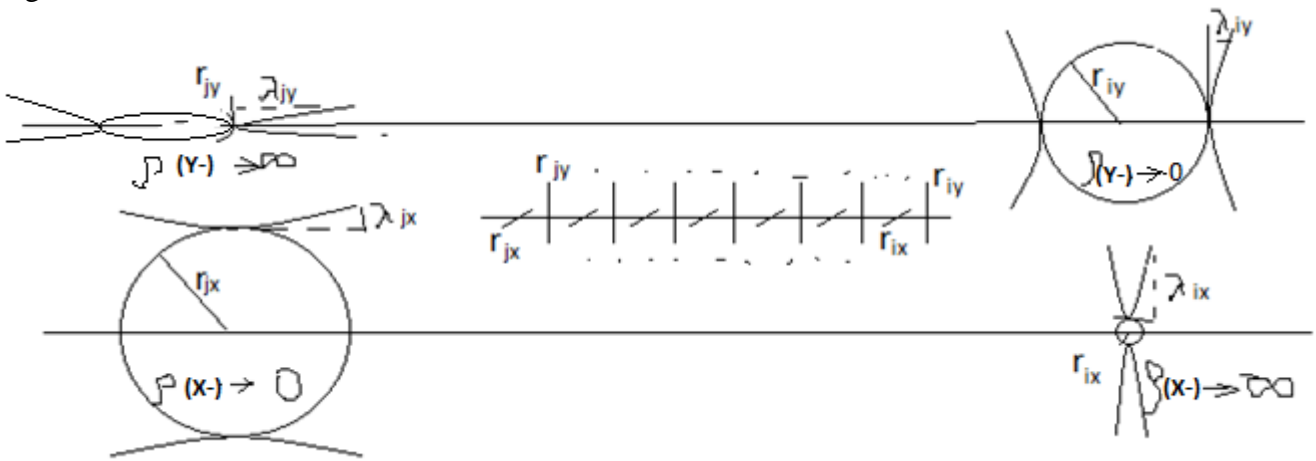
$r_{jy}$ $\lambda_{jy}$

$\rho$ (Y-) → ∞

$r_{iy}$ $\lambda_{iy}$

$\rho$(Y-) → 0

$r_{jy}$ $r_{iy}$

$r_{jx}$ $r_{ix}$

$\lambda_{jx}$

$r_{jx}$

$\rho$ (X-) → 0

$\lambda_{ix}$

$r_{ix}$

$\rho$(X-) → ∞